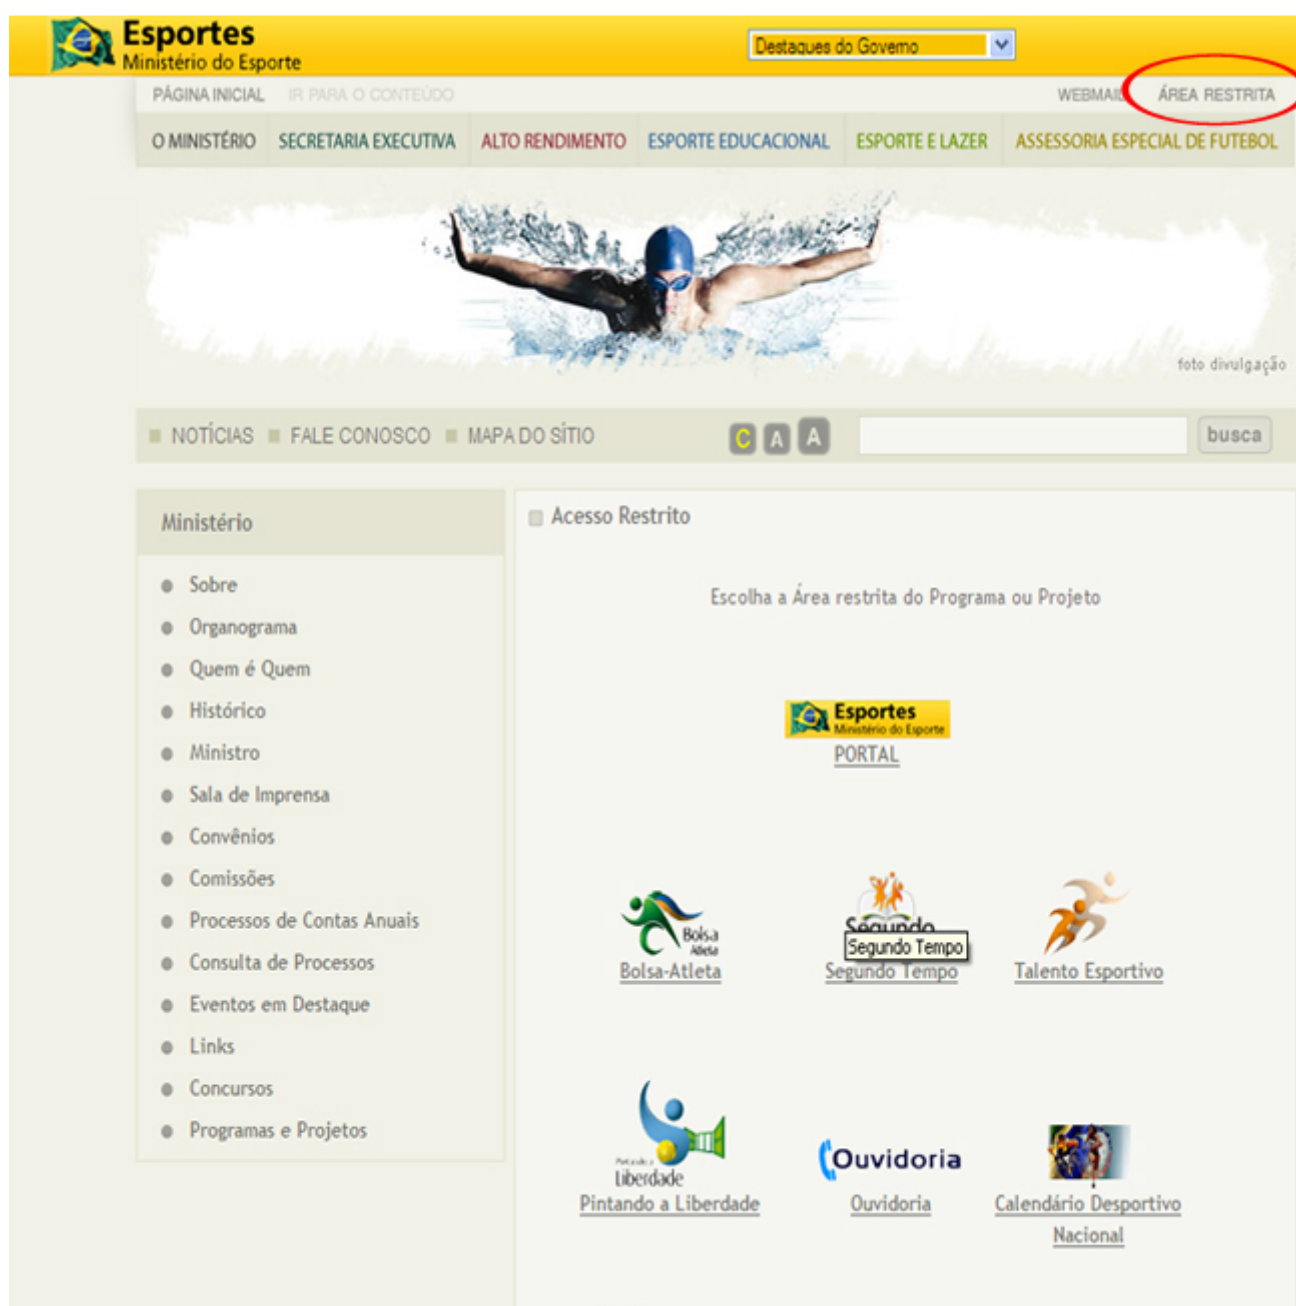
Esportes
Ministério do Esporte

Destaques do Governo

PÁGINA INICIAL IR PARA O CONTEÚDO WEBMAIL ÁREA RESTRITA

O MINISTÉRIO SECRETARIA EXECUTIVA ALTO RENDIMENTO ESPORTE EDUCACIONAL ESPORTE E LAZER ASSESSORIA ESPECIAL DE FUTEBOL

foto divulgação

NOTÍCIAS FALE CONOSCO MAPA DO SÍTIO C A A busca

Ministério

Sobre
Organograma
Quem é Quem
Histórico
Ministro
Sala de Imprensa
Convênios
Comissões
Processos de Contas Anuais
Consulta de Processos
Eventos em Destaque
Links
Concursos
Programas e Projetos

Acesso Restrito

Escolha a Área restrita do Programa ou Projeto

Esportes
Ministério do Esporte
PORTAL

Bolsa Atleta
Bolsa-Atleta

Segundo
Segundo Tempo
Segundo Tempo

Talento Esportivo

Pintando a Liberdade
Pintando a Liberdade

Ouvidoria
Ouvidoria

Calendário Desportivo Nacional